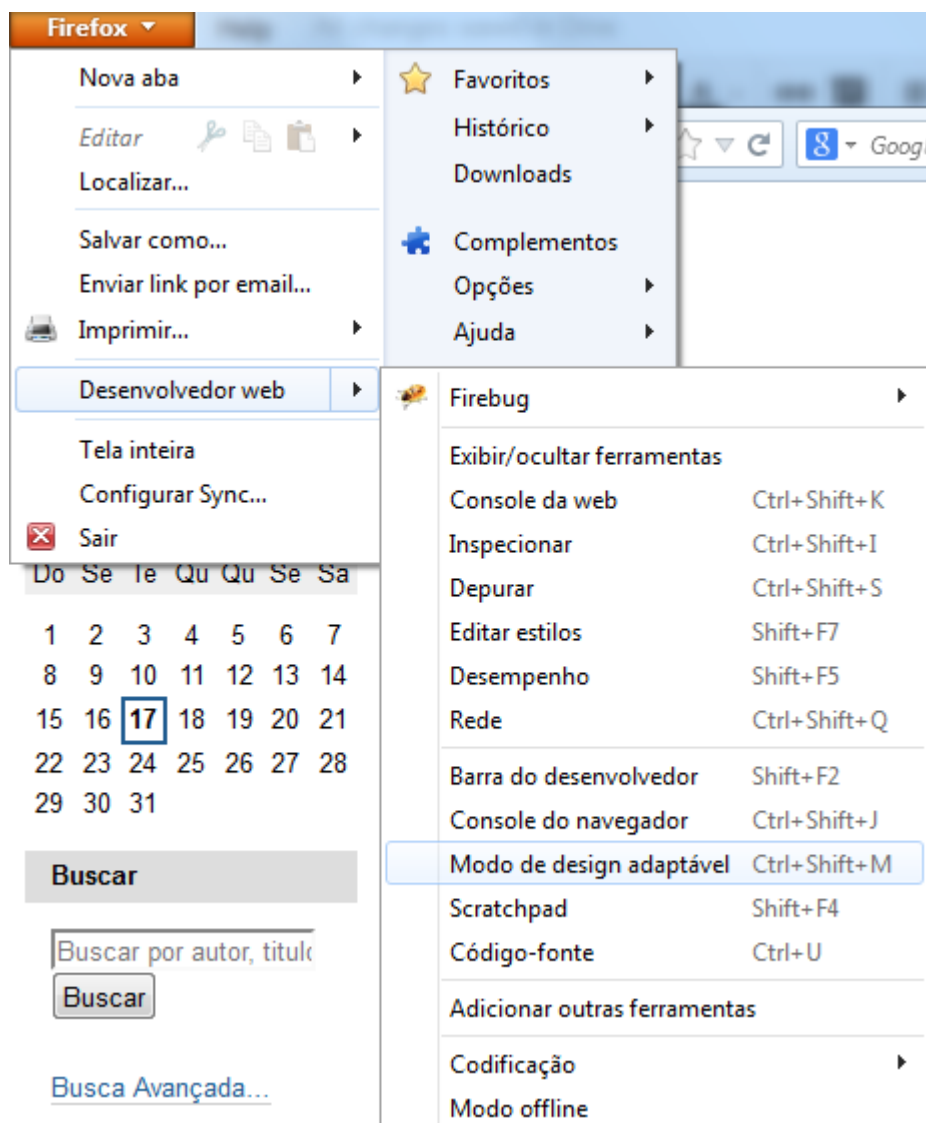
Firefox

Nova aba
Editar
Localizar...
Salvar como...
Enviar link por email...
Imprimir...
Desenvolvedor web
Tela inteira
Configurar Sync...
Sair

Favoritos
Histórico
Downloads
Complementos
Opções
Ajuda

Googl

Firebug
Exibir/ocultar ferramentas
Console da web Ctrl+Shift+K
Inspecionar Ctrl+Shift+I
Depurar Ctrl+Shift+S
Editar estilos Shift+F7
Desempenho Shift+F5
Rede Ctrl+Shift+Q
Barra do desenvolvedor Shift+F2
Console do navegador Ctrl+Shift+J
Modo de design adaptável Ctrl+Shift+M
Scratchpad Shift+F4
Código-fonte Ctrl+U
Adicionar outras ferramentas
Codificação
Modo offline

| Do | Se | Te | Qu | Qu | Se | Sa |
|---|---|---|---|---|---|---|
| 1 | 2 | 3 | 4 | 5 | 6 | 7 |
| 8 | 9 | 10 | 11 | 12 | 13 | 14 |
| 15 | 16 | 17 | 18 | 19 | 20 | 21 |
| 22 | 23 | 24 | 25 | 26 | 27 | 28 |
| 29 | 30 | 31 | | | | |

Buscar

Buscar por autor, titulo

Buscar

Busca Avançada...